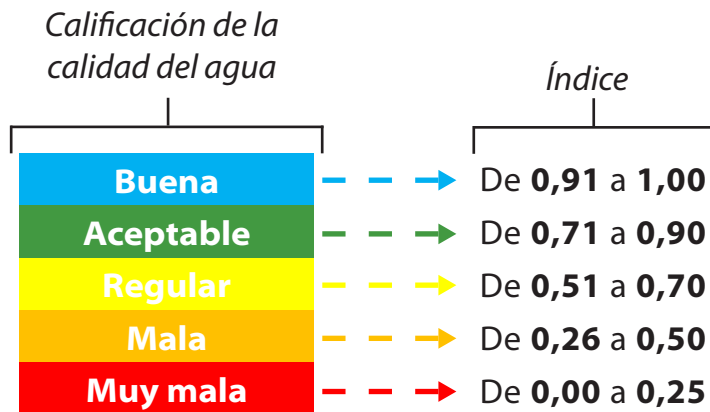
Calificación de la calidad del agua

Índice

Buena → De **0,91** a **1,00**
Aceptable → De **0,71** a **0,90**
Regular → De **0,51** a **0,70**
Mala → De **0,26** a **0,50**
Muy mala → De **0,00** a **0,25**